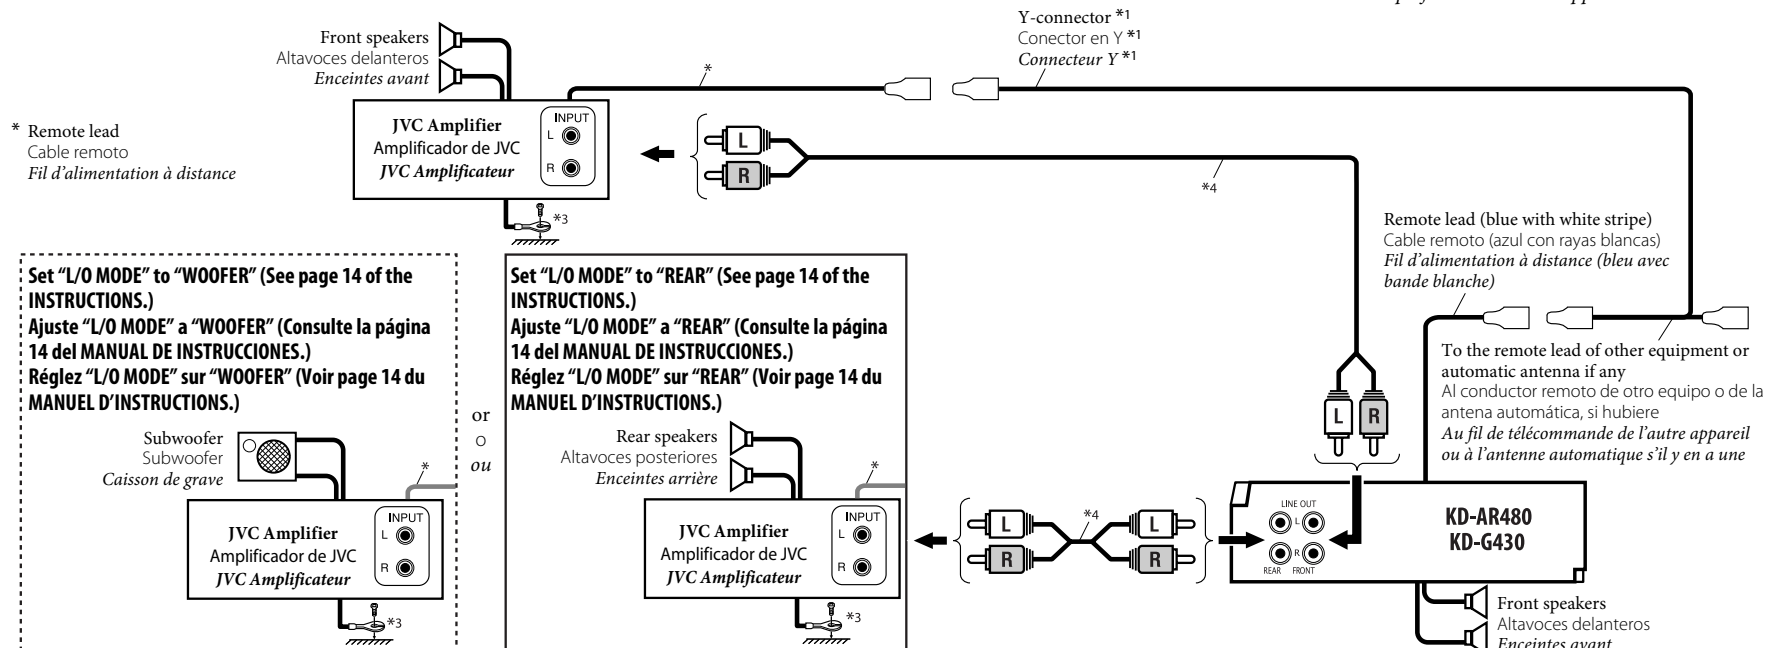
Front speakers
Altavoces delanteros
*Enceintes avant*

Y-connector *1
Conector en Y *1
*Connecteur Y* *1

\* Remote lead
Cable remoto
*Fil d'alimentation à distance*

JVC Amplifier
Amplificador de JVC
*JVC Amplificateur*

INPUT
L
R

L
R

\*

\*4

\*3

Remote lead (blue with white stripe)
Cable remoto (azul con rayas blancas)
*Fil d'alimentation à distance (bleu avec bande blanche)*

To the remote lead of other equipment or automatic antenna if any
Al conductor remoto de otro equipo o de la antena automática, si hubiere
*Au fil de télécommande de l'autre appareil ou à l'antenne automatique s'il y en a une*

Set "L/O MODE" to "WOOFER" (See page 14 of the INSTRUCTIONS.)
Ajuste "L/O MODE" a "WOOFER" (Consulte la página 14 del MANUAL DE INSTRUCCIONES.)
Réglez "L/O MODE" sur "WOOFER" (Voir page 14 du MANUEL D'INSTRUCTIONS.)

Subwoofer
Subwoofer
*Caisson de grave*

JVC Amplifier
Amplificador de JVC
*JVC Amplificateur*

INPUT
L
R

\*

\*3

or
o
*ou*

Set "L/O MODE" to "REAR" (See page 14 of the INSTRUCTIONS.)
Ajuste "L/O MODE" a "REAR" (Consulte la página 14 del MANUAL DE INSTRUCCIONES.)
Réglez "L/O MODE" sur "REAR" (Voir page 14 du MANUEL D'INSTRUCTIONS.)

Rear speakers
Altavoces posteriores
*Enceintes arrière*

JVC Amplifier
Amplificador de JVC
*JVC Amplificateur*

INPUT
L
R

\*

\*3

L
R
\*4
L
R

L
R

LINE OUT
L
R
REAR FRONT

KD-AR480
KD-G430

Front speakers
Altavoces delanteros
*Enceintes avant*